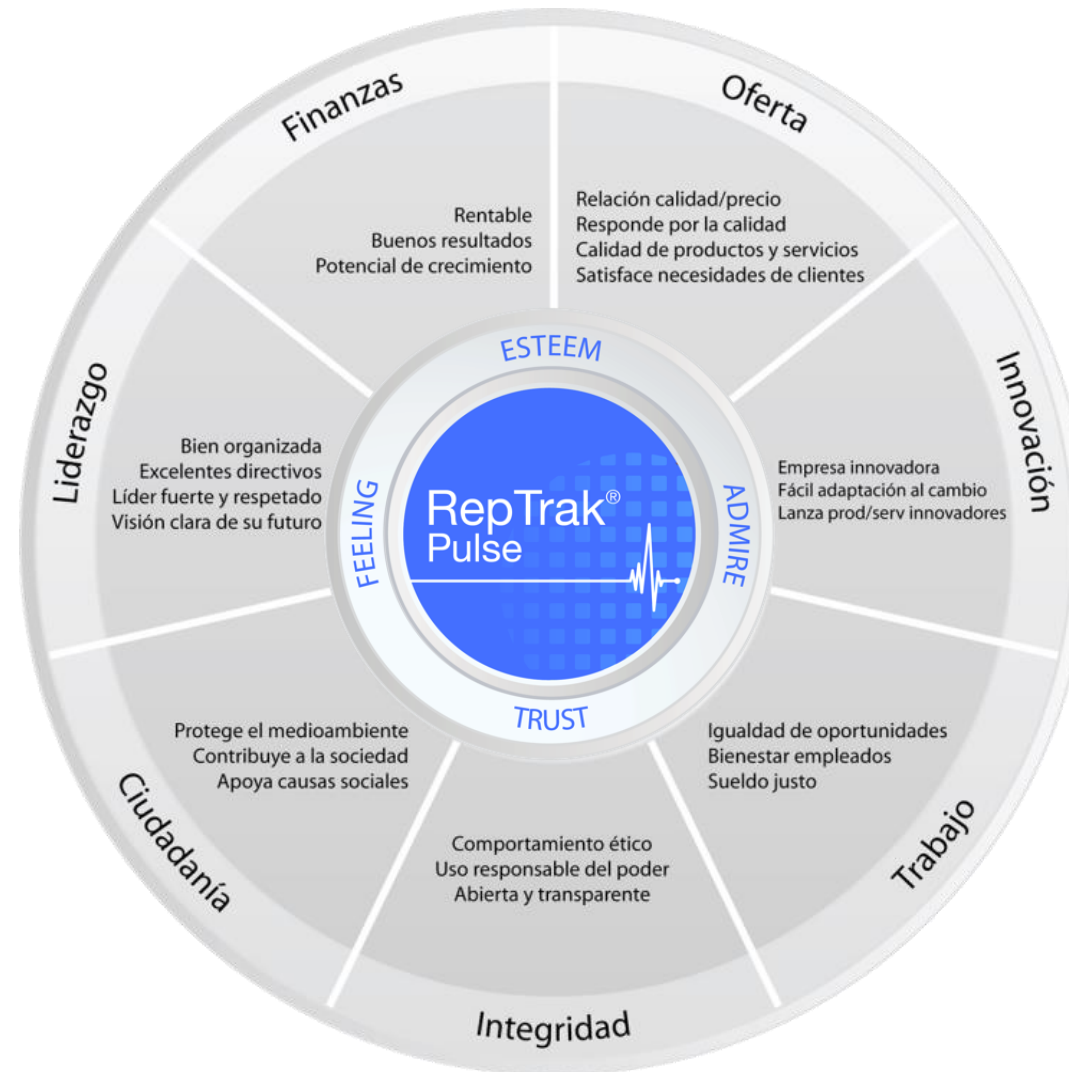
Finanzas

Rentable
Buenos resultados
Potencial de crecimiento

Oferta

Relación calidad/precio
Responde por la calidad
Calidad de productos y servicios
Satisface necesidades de clientes

Liderazgo

Bien organizada
Excelentes directivos
Líder fuerte y respetado
Visión clara de su futuro

ESTEEM

FEELING

RepTrak®
Pulse

ADMIRE

TRUST

Innovación

Empresa innovadora
Fácil adaptación al cambio
Lanza prod/serv innovadores

Ciudadanía

Protege el medioambiente
Contribuye a la sociedad
Apoya causas sociales

Trabajo

Igualdad de oportunidades
Bienestar empleados
Sueldo justo

Comportamiento ético
Uso responsable del poder
Abierta y transparente

Integridad